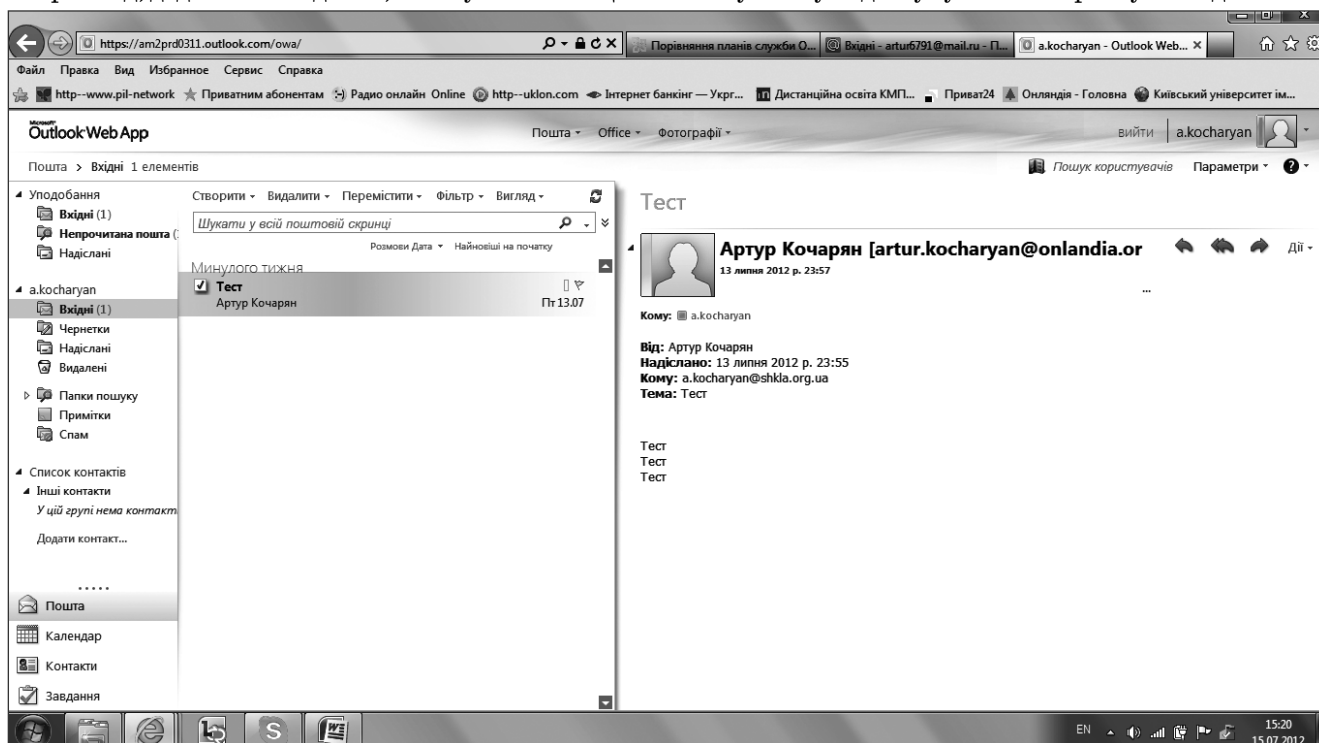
https://am2prd0311.outlook.com/owa/
Порівняння планів служби О... | Вхідні - artur6791@mail.ru - П... | a.kocharyan - Outlook Web...
Файл Правка Вид Избранное Сервис Справка
http--www.pil-network Приватним абонентам Радио онлайн Online http--uklon.com Інтернет банкінг — Укрг... Дистанційна освіта КМП... Приват24 Онляндія - Головна Київський університет ім...

Microsoft Outlook Web App
Пошта Office Фотографії
вийти a.kocharyan
Пошта > Вхідні 1 елементів
Пошук користувачів Параметри

Уподобання
Вхідні (1)
Непрочитана пошта (
Надіслані

a.kocharyan
Вхідні (1)
Чернетки
Надіслані
Видалені
Папки пошуку
Примітки
Спам

Список контактів
Інші контакти
У цій групі нема контакт
Додати контакт...

Пошта
Календар
Контакти
Завдання

Створити Видалити Перемістити Фільтр Вигляд
Шукати у всій поштовій скринці
Розмови Дата Найновіші на початку
Минулого тижня
Тест
Артур Кочарян Пт 13.07

Тест
Артур Кочарян [artur.kocharyan@onlandia.or
13 липня 2012 р. 23:57
Дії
Кому: a.kocharyan

Від: Артур Кочарян
Надіслано: 13 липня 2012 р. 23:55
Кому: a.kocharyan@shkla.org.ua
Тема: Тест

Тест
Тест
Тест

EN 15:20 15.07.2012